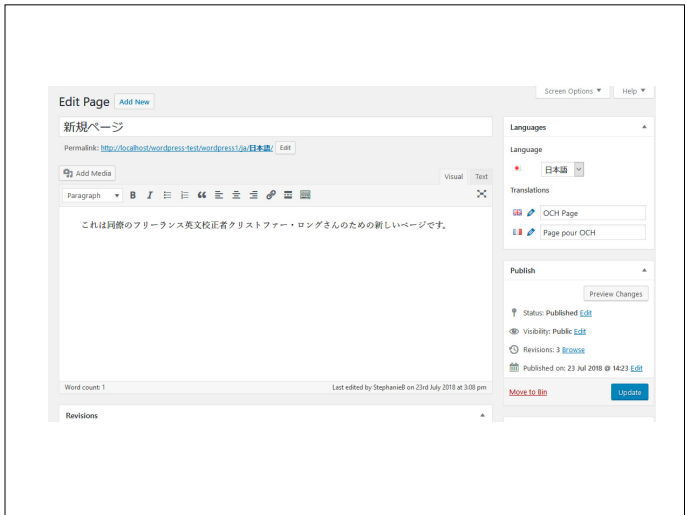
Screen Options ▼

Help ▼

Edit Page

Add New

新規ページ

Permalink: http://localhost/wordpress-test/wordpress1/ja/日本語/

Edit

Add Media

Visual

Text

Paragraph

これは同僚のフリーランス英文校正者クリストファー・ロングさんのための新しいページです。

Word count: 1

Last edited by StephanieB on 23rd July 2018 at 3:08 pm

Revisions

Languages

Language

日本語

Translations

OCH Page

Page pour OCH

Publish

Preview Changes

Status: Published Edit

Visibility: Public Edit

Revisions: 3 Browse

Published on: 23 Jul 2018 @ 14:23 Edit

Move to Bin

Update